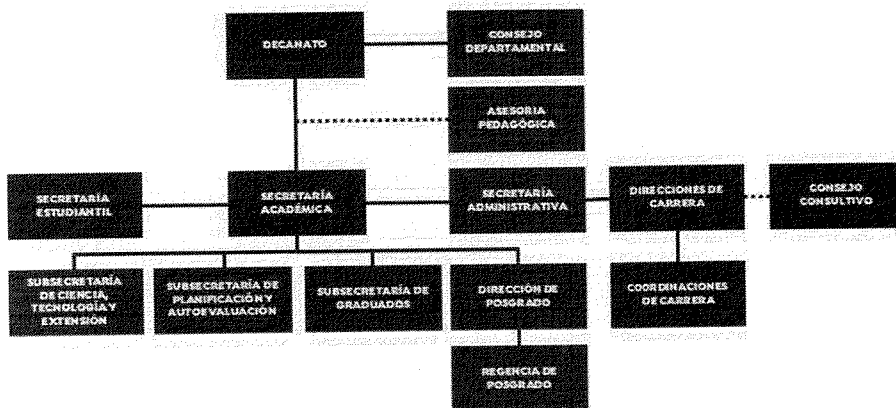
DECANATO

CONSEJO DEPARTAMENTAL

ASESORIA PEDAGÓGICA

SECRETARÍA ESTUDIANTIL

SECRETARÍA ACADÉMICA

SECRETARÍA ADMINISTRATIVA

DIRECCIONES DE CARRERA

CONSEJO CONSULTIVO

SUBSECRETARÍA DE CIENCIA, TECNOLOGÍA Y EXTENSIÓN

SUBSECRETARÍA DE PLANIFICACIÓN Y AUTOEVALUACIÓN

SUBSECRETARÍA DE GRADUADOS

DIRECCIÓN DE POSGRADO

COORDINACIONES DE CARRERA

REGENCIA DE POSGRADO